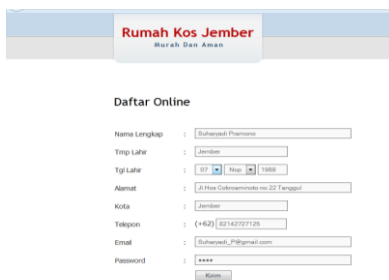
Rumah Kos Jember
Murah Dan Aman

Daftar Online

Nama Lengkap : Suharyadi Pramono
Tmp Lahir : Jember
Tgl Lahir : 07 Nop 1989
Alamat : Jl Hos Cokroaminoto no 22 Tanggul
Kota : Jember
Telepon : (+62) 82142727125
Email : Suharyadi_P@gmail.com
Password : ****
Kirim